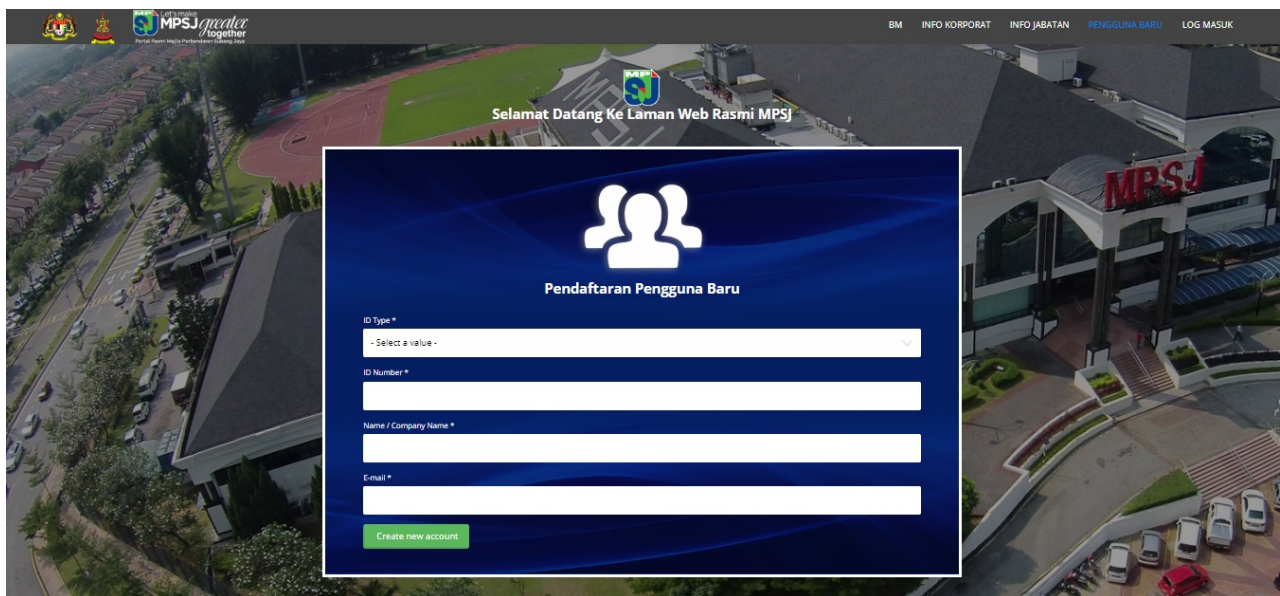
Let's make MPSJ greater together
Portal Rasmi Majlis Perbandaran Subang Jaya

BM INFO KORPORAT INFO JABATAN PENGGUNA BARU LOG MASUK

MPSJ

Selamat Datang Ke Laman Web Rasmi MPSJ

MPSJ

Pendaftaran Pengguna Baru

ID Type *
- Select a value -

ID Number *

Name / Company Name *

E-mail *

Create new account